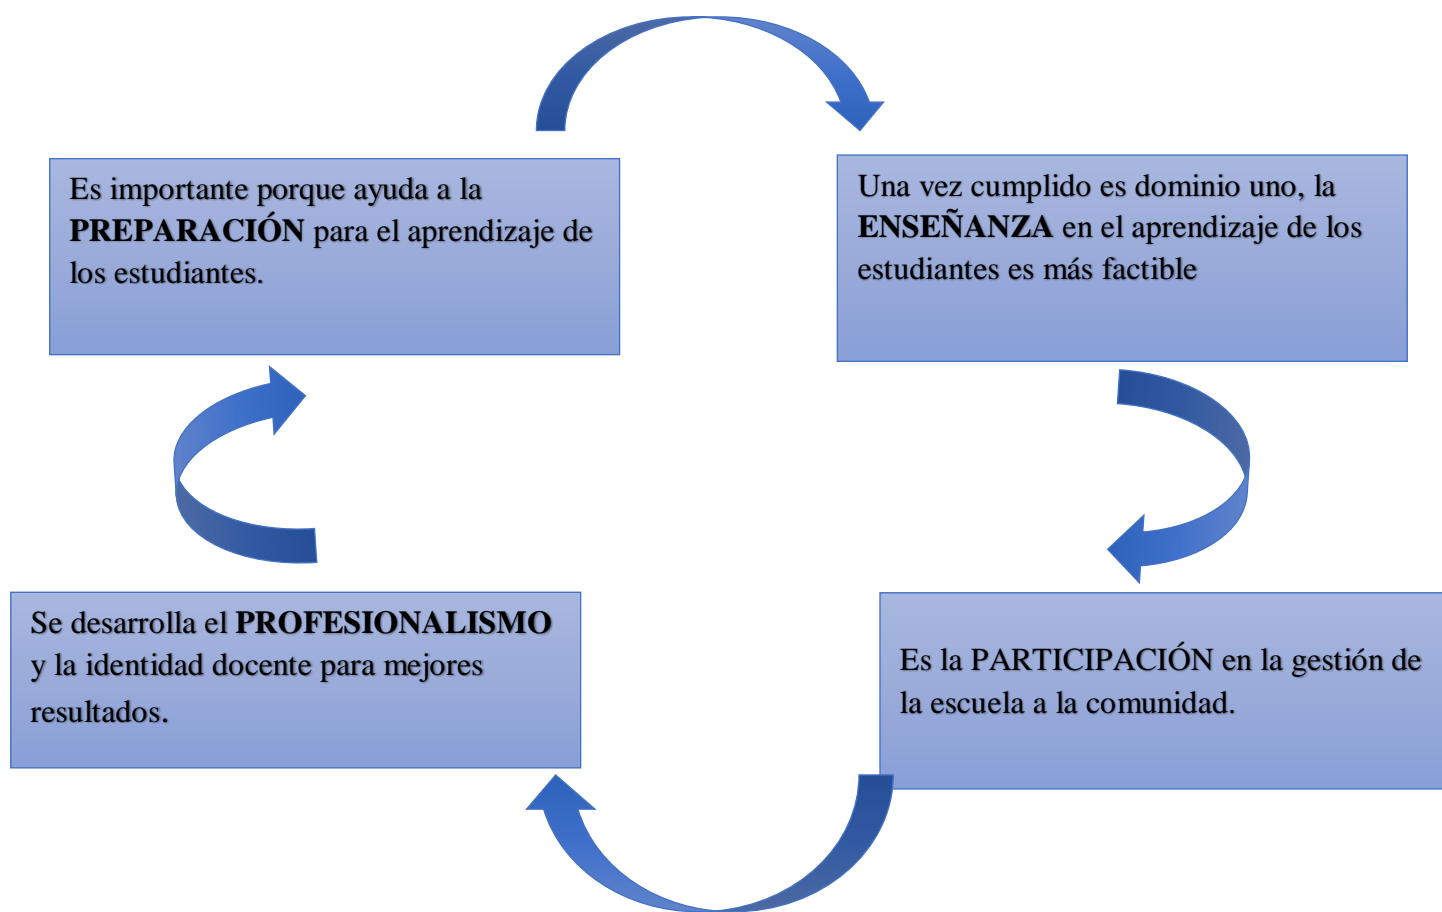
Es importante porque ayuda a la PREPARACIÓN para el aprendizaje de los estudiantes.

Una vez cumplido es dominio uno, la ENSEÑANZA en el aprendizaje de los estudiantes es más factible

Es la PARTICIPACIÓN en la gestión de la escuela a la comunidad.

Se desarrolla el PROFESIONALISMO y la identidad docente para mejores resultados.